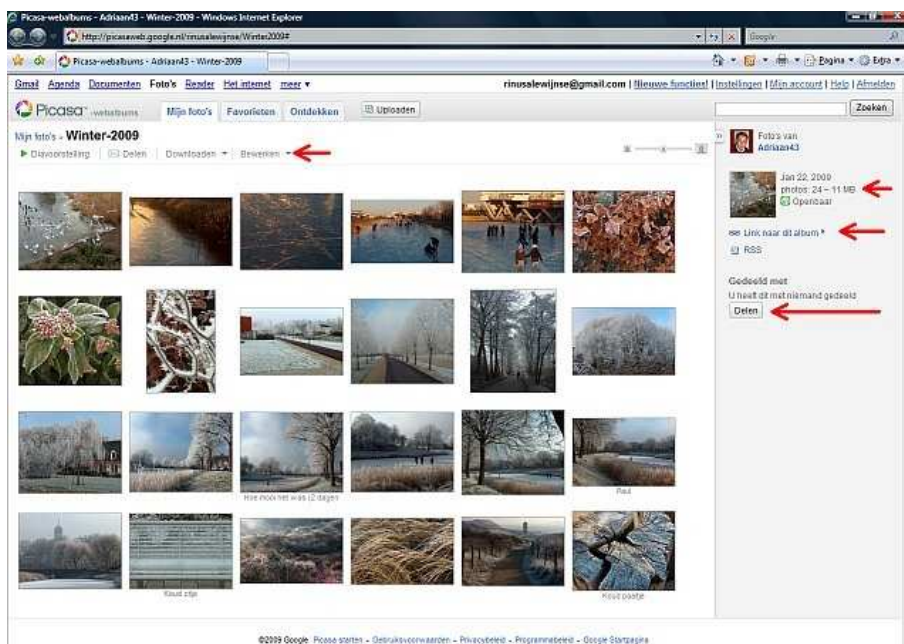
Picasa-webalbums - Adriaan43 - Winter-2009 - Windows Internet Explorer

http://picasaweb.google.nl/rinusalewijnse/Winter2009#

Google

Picasa-webalbums - Adriaan43 - Winter-2009

Pagina ▾ Extra ▾

Gmail Agenda Documenten Foto's Reader Het internet meer ▾

rinusalewijnse@gmail.com | Nieuwe functies! | Instellingen | Mijn account | Help | Afmelden

Picasa webalbums

Mijn foto's Favorieten Ontdekken

Uploaden

Zoeken

Mijn foto's » Winter-2009

Diavoorstelling | Delen | Downloaden ▾ | Bewerken ▾

Foto's van Adriaan43

Jan 22, 2009
photos: 24 – 11 MB
Openbaar

Link naar dit album ▾

RSS

Gedeeld met
U heeft dit met niemand gedeeld

Delen

Hoe mooi het was (2 dagen

Riet

Koud zitje

Koud paaltje

©2009 Google · Picasa starten · Gebruiksvoorwaarden · Privacybeleid · Programmabeleid · Google Startpagina